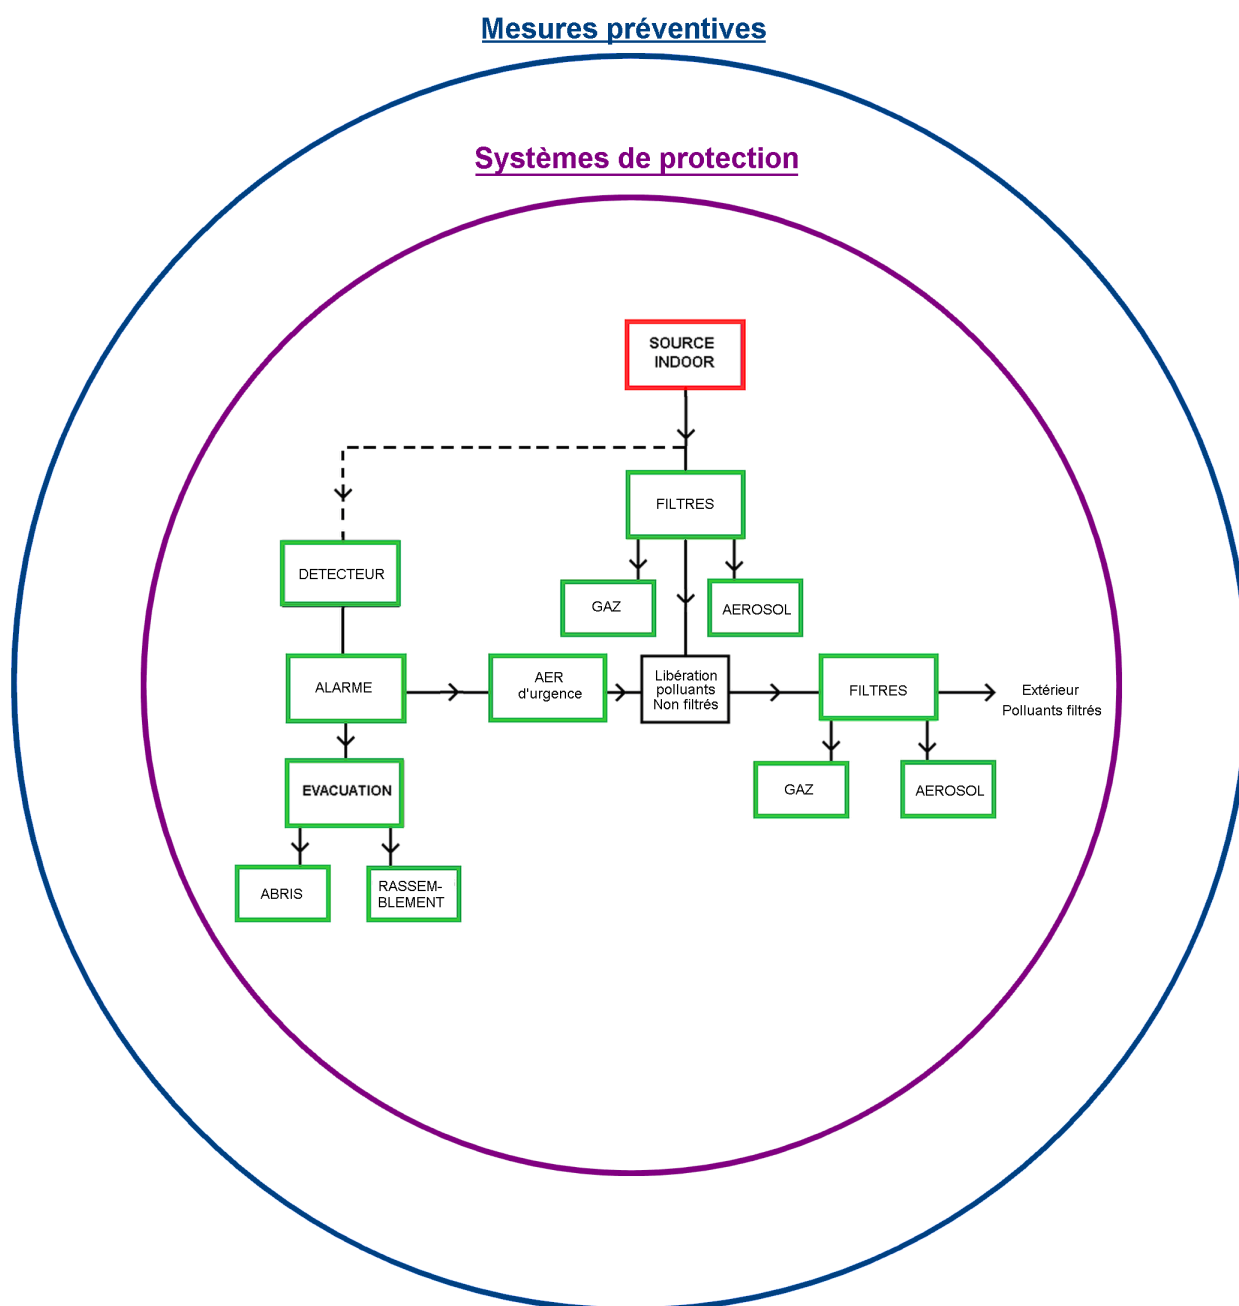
Mesures préventives

Systèmes de protection

SOURCE INDOOR

FILTRES

GAZ

AEROSOL

DETECTEUR

ALARME

AER d'urgence

Libération polluants Non filtrés

FILTRES

Extérieur Polluants filtrés

GAZ

AEROSOL

EVACUATION

ABRIS

RASSEMBLEMENT